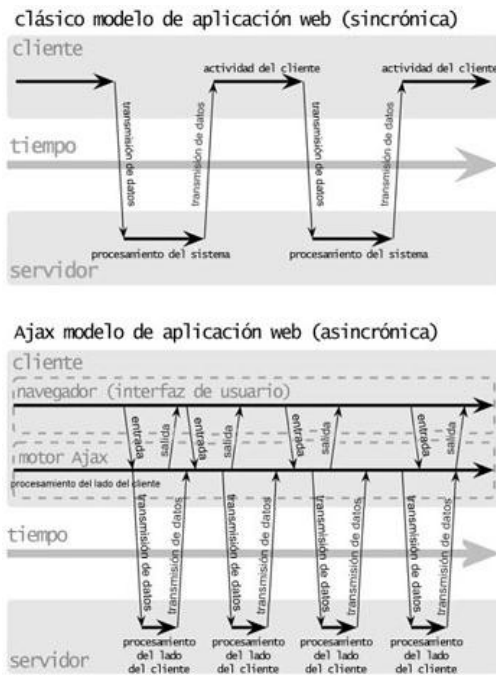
clásico modelo de aplicación web (sincrónica)

cliente

actividad del cliente

actividad del cliente

transmisión de datos

transmisión de datos

transmisión de datos

transmisión de datos

tiempo

procesamiento del sistema

procesamiento del sistema

servidor

Ajax modelo de aplicación web (asincrónica)

cliente

navegador (interfaz de usuario)

entrada

salida

entrada

salida

entrada

salida

entrada

salida

motor Ajax

procesamiento del lado del cliente

transmisión de datos

transmisión de datos

transmisión de datos

transmisión de datos

transmisión de datos

transmisión de datos

transmisión de datos

transmisión de datos

tiempo

procesamiento del lado del cliente

procesamiento del lado del cliente

procesamiento del lado del cliente

procesamiento del lado del cliente

servidor